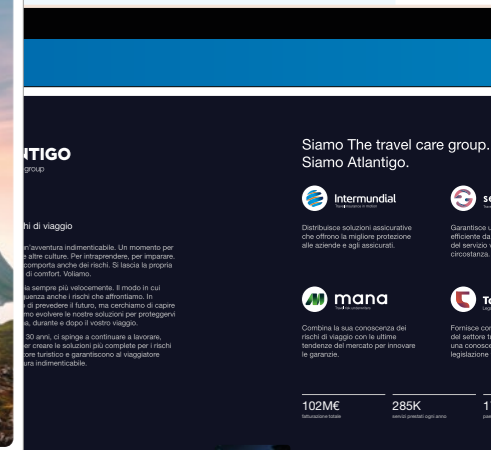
NTIGO
group

hi di viaggio

n'avventura indimenticabile. Un momento per e altre culture. Per intraprendere, per imparare. comporta anche dei rischi. Si lascia la propria di comfort. Voliamo.

la sempre più velocemente. Il modo in cui uenza anche i rischi che affrontiamo. In di prevedere il futuro, ma cerchiamo di capire mo evolvere le nostre soluzioni per proteggervi a, durante e dopo il vostro viaggio.

30 anni, ci spinge a continuare a lavorare, er creare le soluzioni più complete per i rischi tore turistico e garantiscono al viaggiatore ura indimenticabile.

Siamo The travel care group.
Siamo Atlantigo.

Intermundial
Distribuisce soluzioni assicurative che offrono la migliore protezione alle aziende e agli assicurati.

se
Garantisce u efficiente da del servizio v circostanza.

mana
Combina la sua conoscenza dei rischi di viaggio con le ultime tendenze del mercato per innovare le garanzie.

To
Fornisce con del settore t una conosce legislazione

102M€
fatturazione totale

285K
servizi prestati ogni anno

1
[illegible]